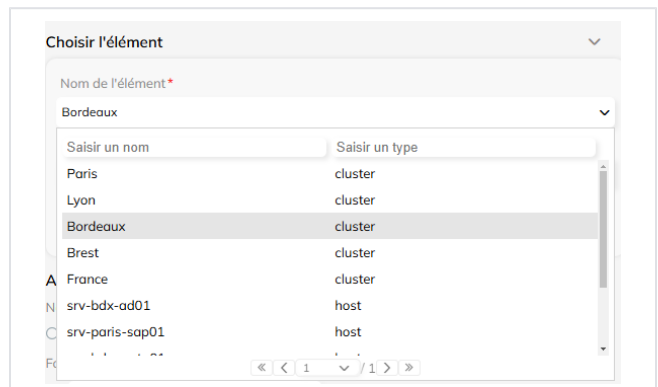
Choisir l'élément

Nom de l'élément*

Bordeaux

Saisir un nom

Saisir un type

| | |
|---|---|
| Paris | cluster |
| Lyon | cluster |
| Bordeaux | cluster |
| Brest | cluster |
| France | cluster |
| srv-bdx-ad01 | host |
| srv-paris-sap01 | host |

A

N

C

Fo

1

/ 1